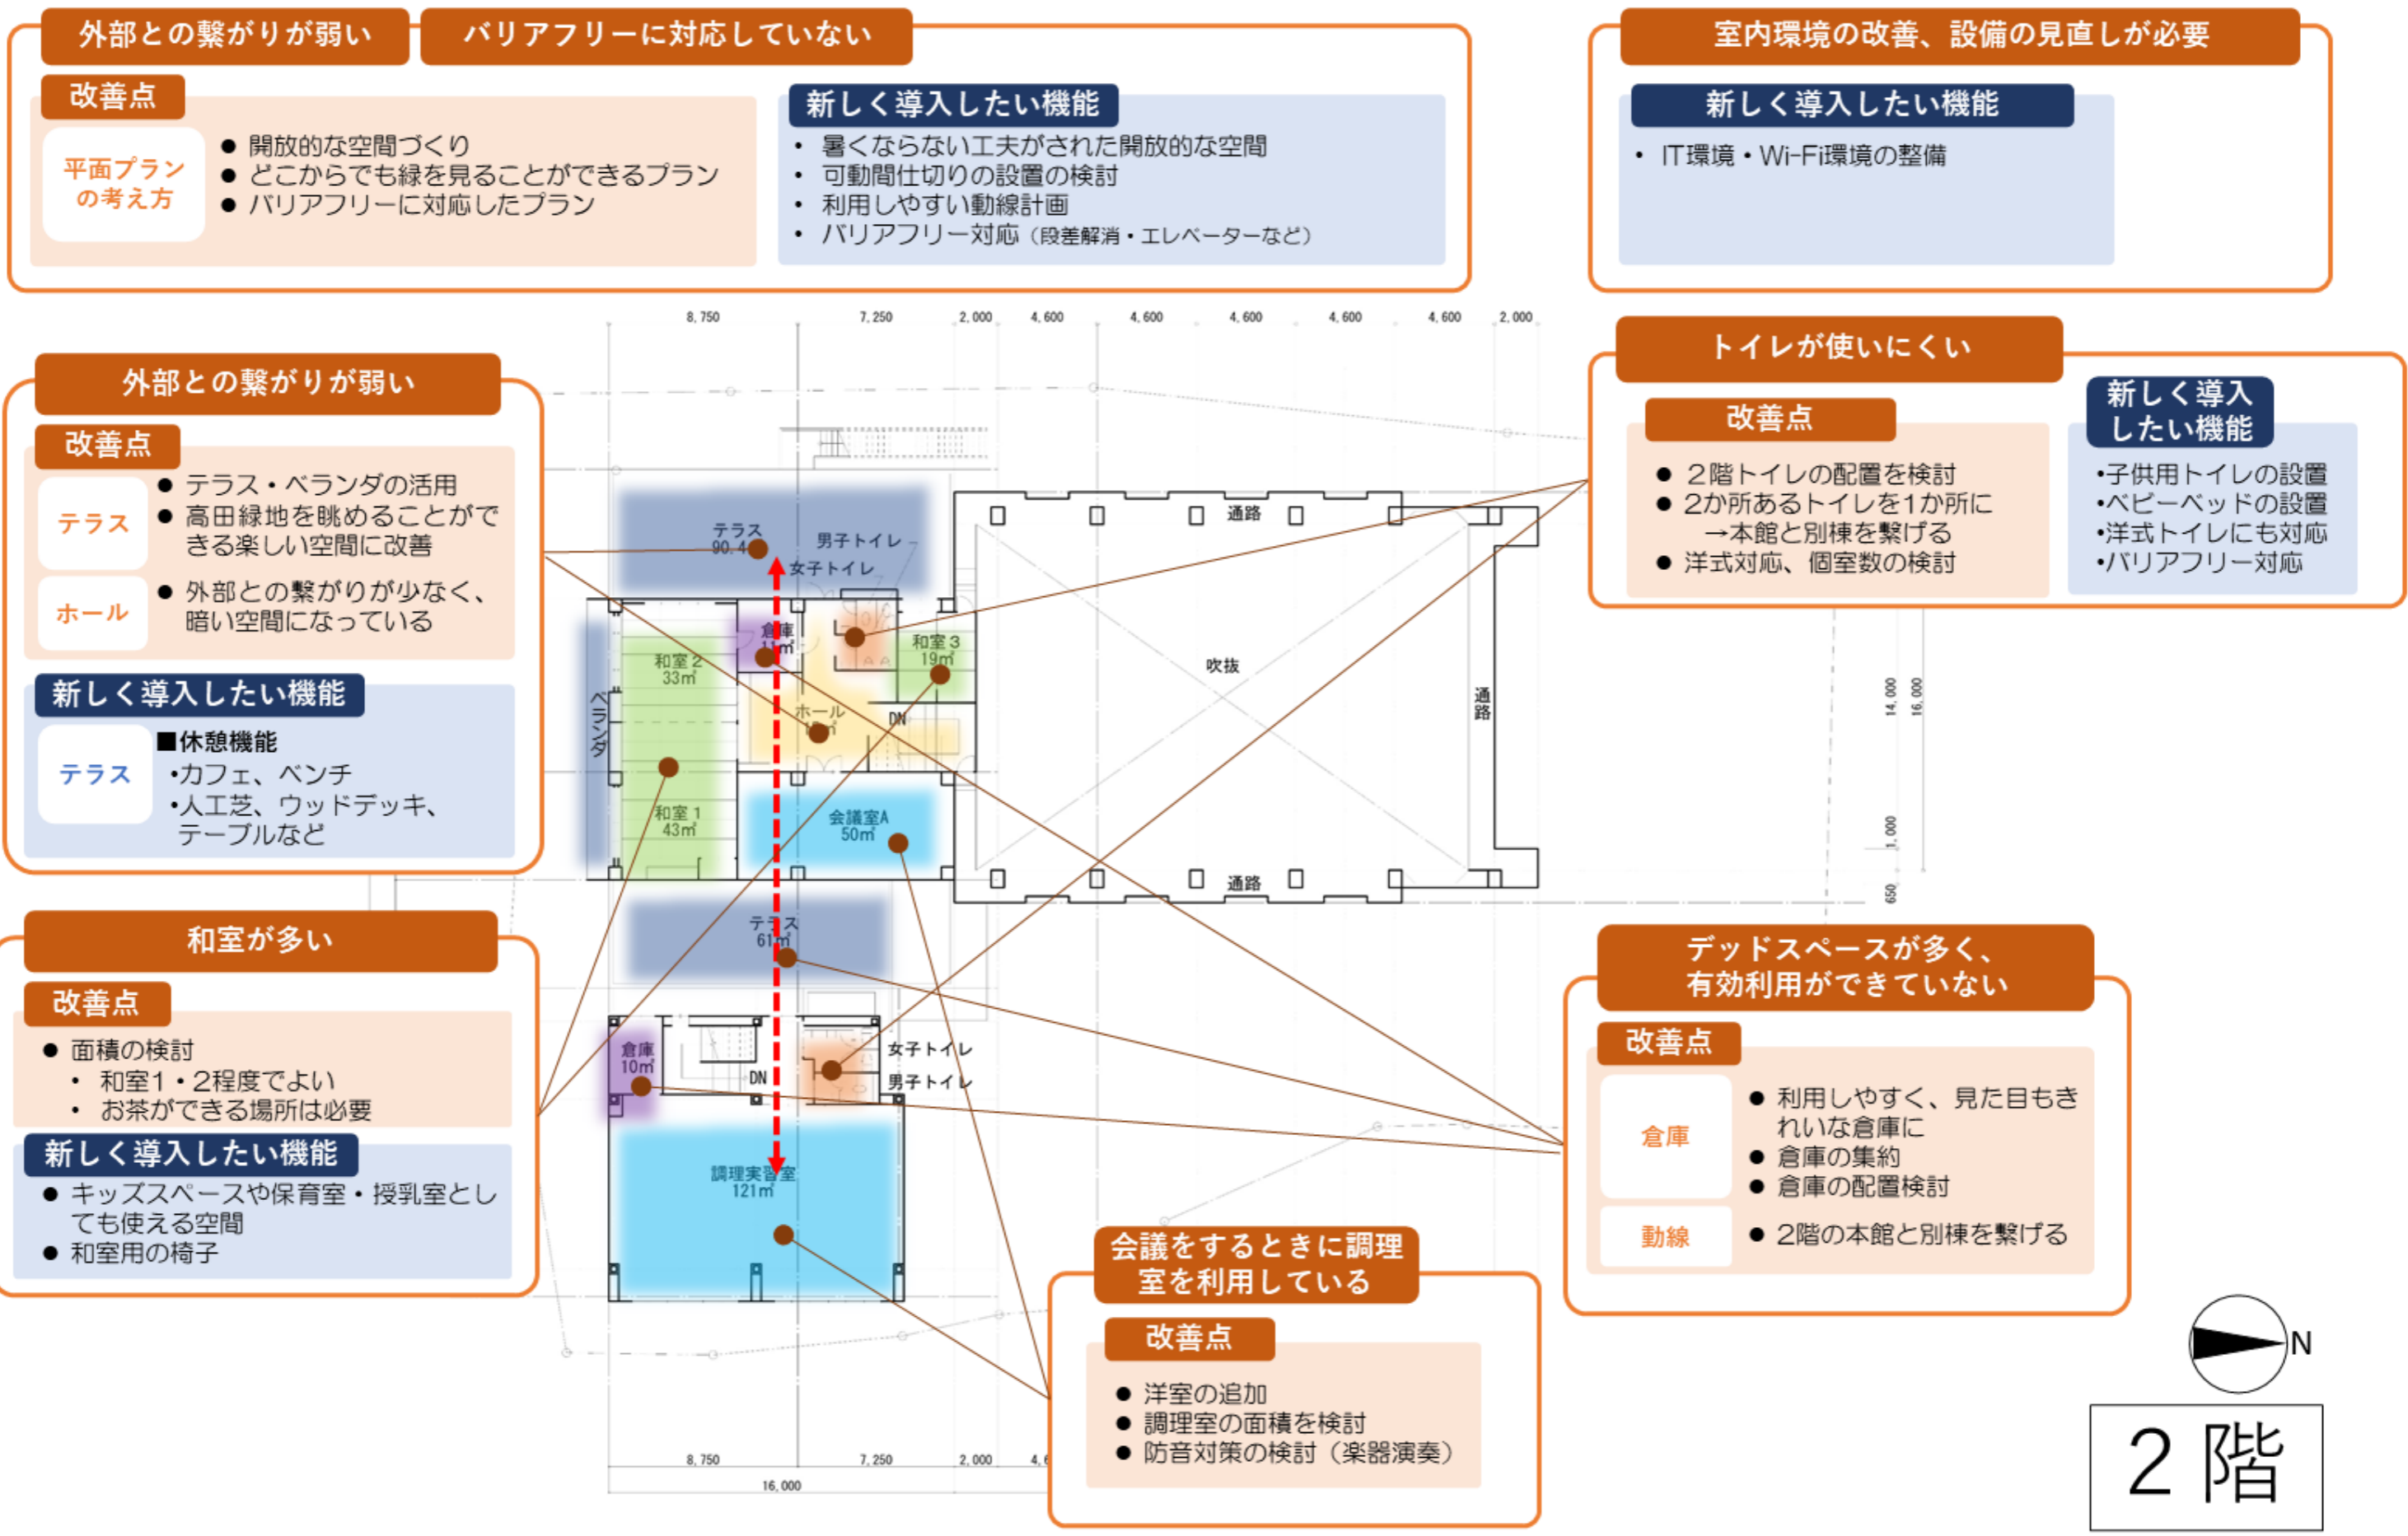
外部との繋がりが弱い　バリアフリーに対応していない

改善点

平面プランの考え方

● 開放的な空間づくり
● どこからでも緑を見ることができるプラン
● バリアフリーに対応したプラン

新しく導入したい機能

• 暑くならない工夫がされた開放的な空間
• 可動間仕切りの設置の検討
• 利用しやすい動線計画
• バリアフリー対応（段差解消・エレベーターなど）

室内環境の改善、設備の見直しが必要

新しく導入したい機能

• IT環境・Wi-Fi環境の整備

外部との繋がりが弱い

改善点

テラス
● テラス・ベランダの活用
● 高田緑地を眺めることができる楽しい空間に改善

ホール
● 外部との繋がりが少なく、暗い空間になっている

新しく導入したい機能

テラス
■休憩機能
•カフェ、ベンチ
•人工芝、ウッドデッキ、テーブルなど

トイレが使いにくい

改善点

● 2階トイレの配置を検討
● 2か所あるトイレを1か所に →本館と別棟を繋げる
● 洋式対応、個室数の検討

新しく導入したい機能

•子供用トイレの設置
•ベビーベッドの設置
•洋式トイレにも対応
•バリアフリー対応

8,750　7,250　2,000　4,600　4,600　4,600　4,600　4,600　2,000

テラス 90.4㎡　男子トイレ　女子トイレ　倉庫 11㎡　和室2 33㎡　和室3 19㎡　ホール　DN　ベランダ　和室1 43㎡　会議室A 50㎡　通路　吹抜　通路　通路　テラス 61㎡　倉庫 10㎡　DN　女子トイレ　男子トイレ　調理実習室 121㎡

14,000　16,000　1,000　650

8,750　7,250　2,000　4,6　16,000

和室が多い

改善点

● 面積の検討
• 和室1・2程度でよい
• お茶ができる場所は必要

新しく導入したい機能

● キッズスペースや保育室・授乳室としても使える空間
● 和室用の椅子

デッドスペースが多く、有効利用ができていない

改善点

倉庫
● 利用しやすく、見た目もきれいな倉庫に
● 倉庫の集約
● 倉庫の配置検討

動線
● 2階の本館と別棟を繋げる

会議をするときに調理室を利用している

改善点

● 洋室の追加
● 調理室の面積を検討
● 防音対策の検討（楽器演奏）

N

2階